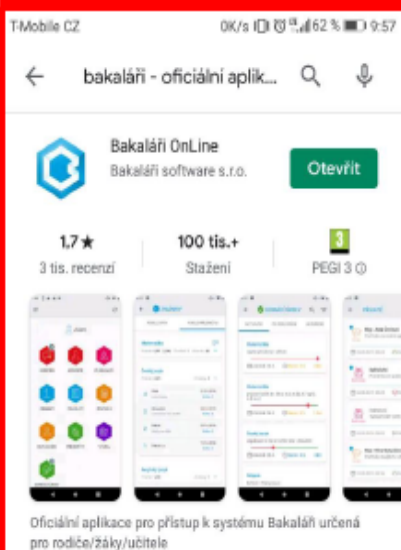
T-Mobile CZ 0K/s 62 % 9:57

bakaláři - oficiální aplik...

Bakaláři OnLine
Bakaláři software s.r.o.

Otevřít

1,7★
3 tis. recenzí

100 tis.+
Stažení

3
PEGI 3

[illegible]

Oficiální aplikace pro přístup k systému Bakaláři určená pro rodiče/žáky/učitele